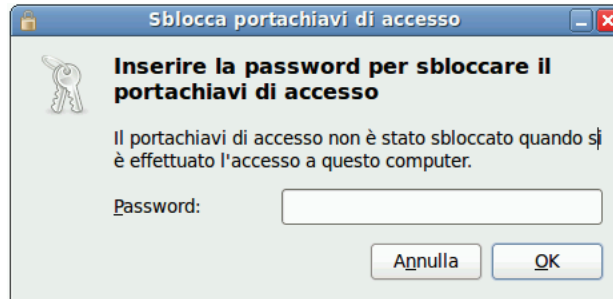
Sblocca portachiavi di accesso

Inserire la password per sbloccare il portachiavi di accesso

Il portachiavi di accesso non è stato sbloccato quando si è effettuato l'accesso a questo computer.

Password:

Annulla OK